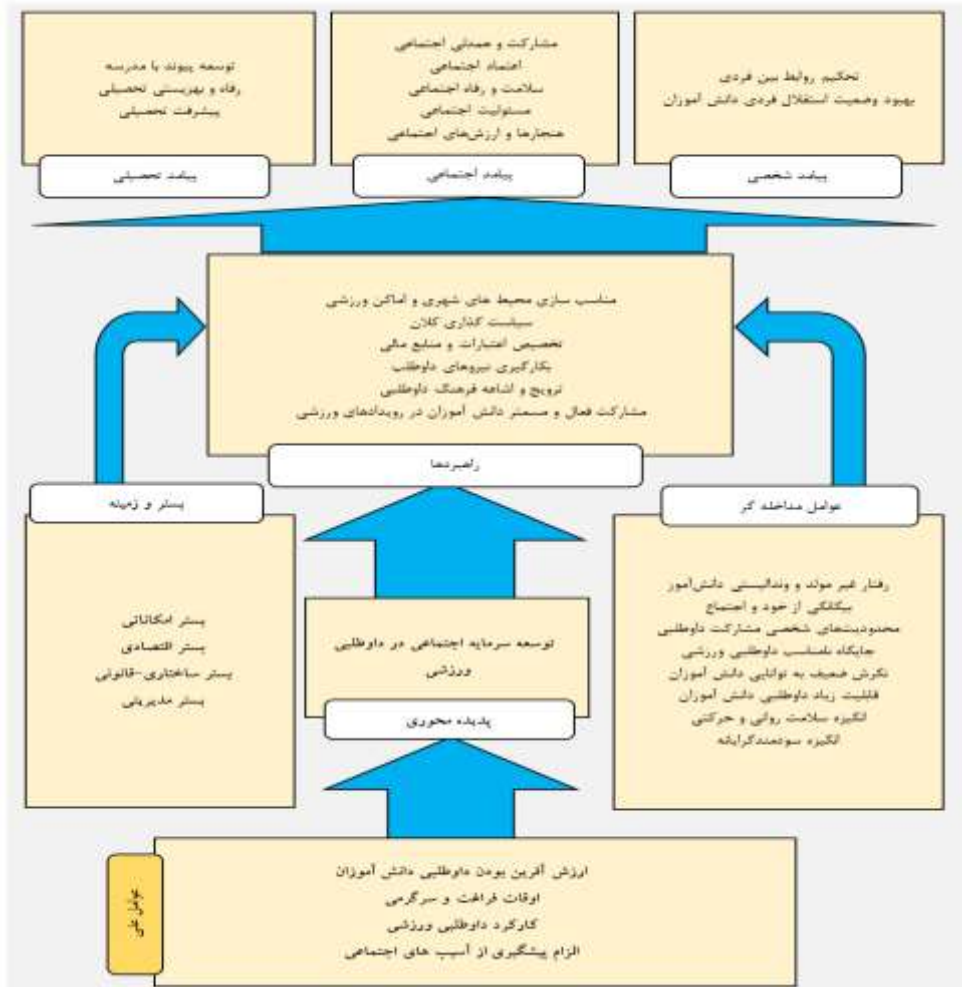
تحکیم روابط بین فردی
بهبود وضعیت استقلال فردی دانش آموزان

پیامد شخصی

مشارکت و همدلی اجتماعی
اعتماد اجتماعی
سلامت و رفاه اجتماعی
مسئولیت اجتماعی
هنجارها و ارزش‌های اجتماعی

پیامد اجتماعی

توسعه پیوند با مدرسه
رفاه و بهزیستی تحصیلی
پیشرفت تحصیلی

پیامد تحصیلی

مناسب سازی محیط های شهری و اماکن ورزشی
سیاست گذاری کلان
تخصیص اعتبارات و منابع مالی
بکارگیری نیروهای داوطلب
ترویج و اشاعه فرهنگ داوطلبی
مشارکت فعال و مستمر دانش آموزان در رویدادهای ورزشی

راهبردها

عوامل مداخله گر

رفتار غیر مولد و وندالیستی دانش‌آموز
بیگانگی از خود و اجتماع
محدودیت‌های شخصی مشارکت داوطلبی
جایگاه نامناسب داوطلبی ورزشی
نگرش ضعیف به توانایی دانش آموزان
قابلیت زیاد داوطلبی دانش آموزان
انگیزه سلامت روانی و حرکتی
انگیزه سودمندگرایانه

توسعه سرمایه اجتماعی در داوطلبی ورزشی

پدیده محوری

بستر و زمینه

بستر امکاناتی
بستر اقتصادی
بستر ساختاری-قانونی
بستر مدیریتی

عوامل علی

ارزش آفرین بودن داوطلبی دانش آموزان
اوقات فراغت و سرگرمی
کارکرد داوطلبی ورزشی
الزام پیشگیری از آسیب های اجتماعی